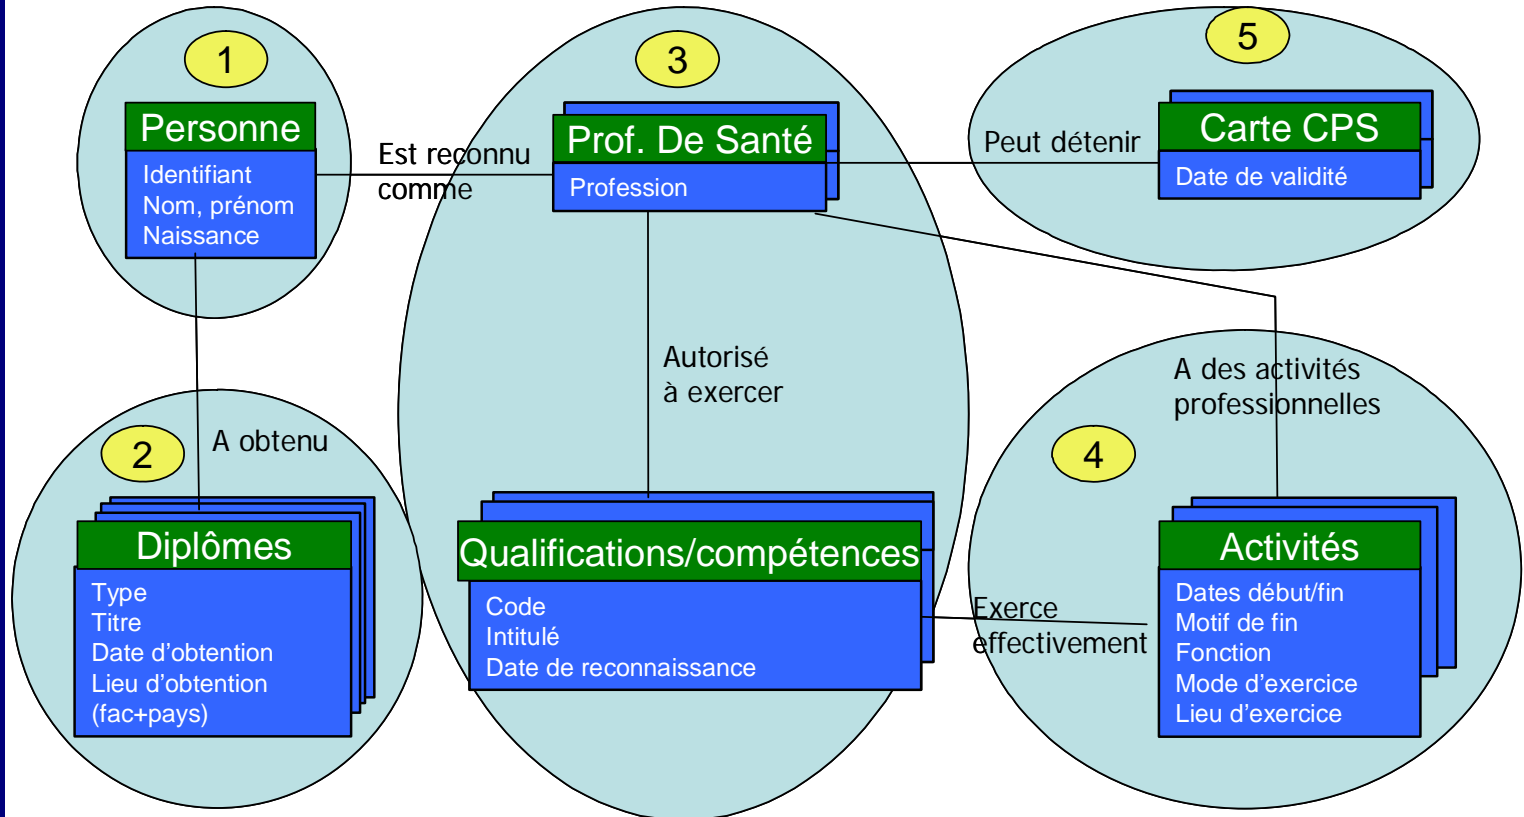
1

Personne

Identifiant
Nom, prénom
Naissance

Est reconnu comme

3

Prof. De Santé

Profession

5

Peut détenir

Carte CPS

Date de validité

Autorisé à exercer

A des activités professionnelles

2

A obtenu

Diplômes

Type
Titre
Date d'obtention
Lieu d'obtention
(fac+pays)

Qualifications/compétences

Code
Intitulé
Date de reconnaissance

Exerce effectivement

4

Activités

Dates début/fin
Motif de fin
Fonction
Mode d'exercice
Lieu d'exercice